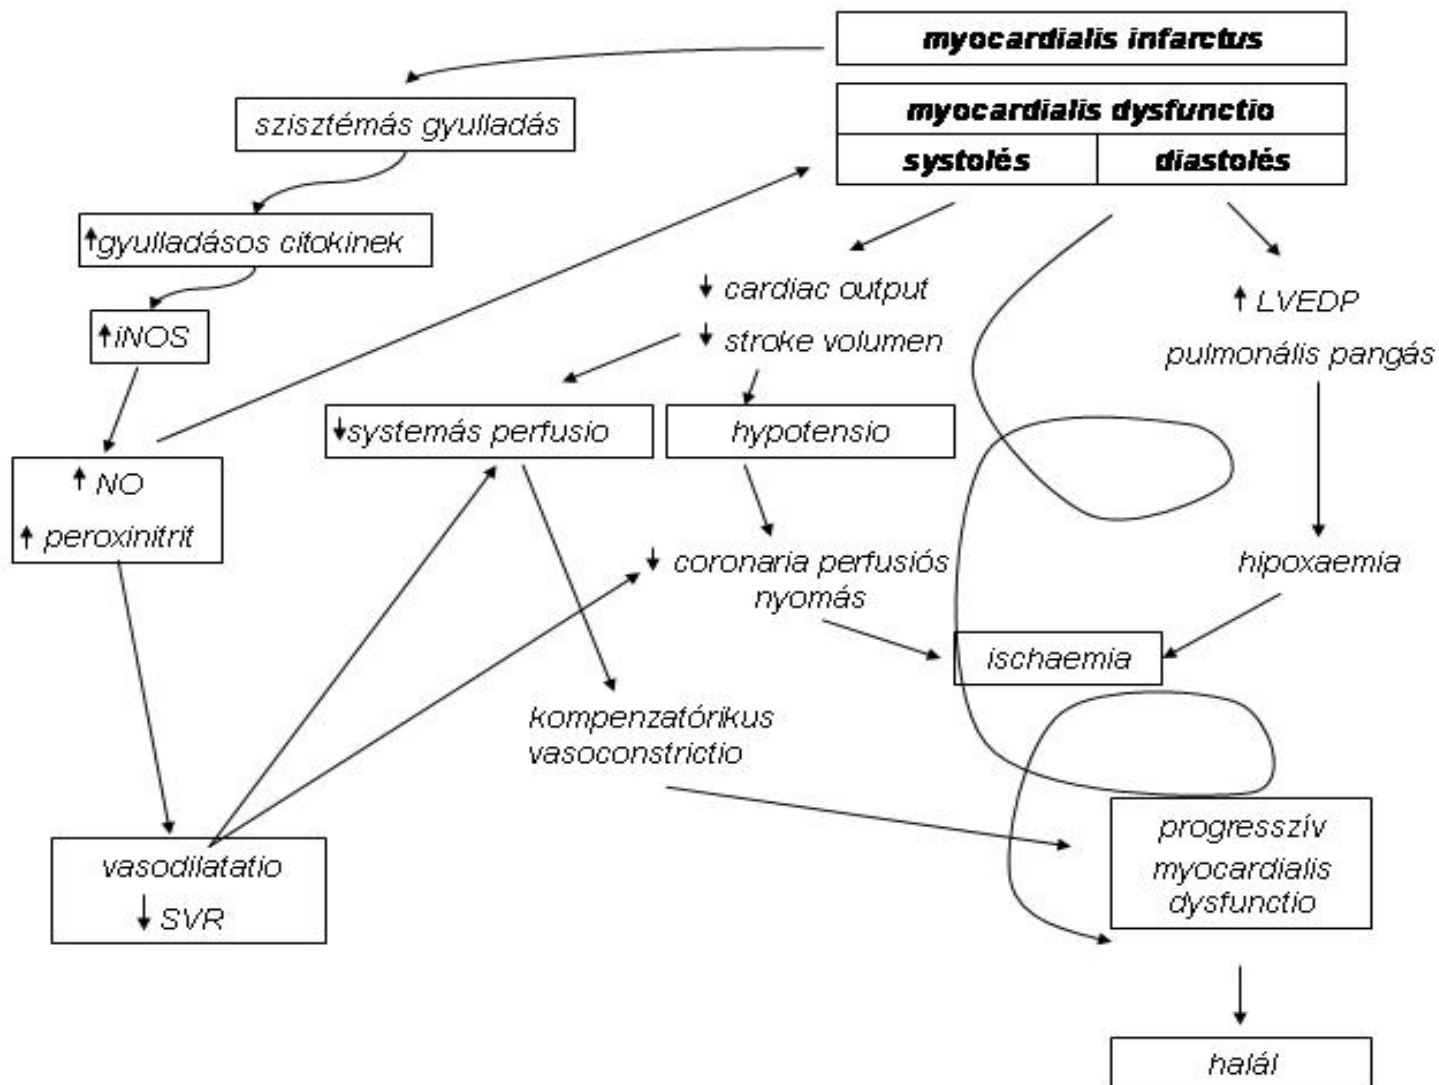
myocardialis infarctus

myocardialis dysfunctio

| systolés | diastolés |
|---|---|

szisztémás gyulladás

↑gyulladásos citokinek

↑iNOS

↑ NO
↑ peroxinitrit

↓ cardiac output
↓ stroke volumen

↑ LVEDP
pulmonális pangás

↓systemás perfusio

hypotensio

↓ coronaria perfusiós nyomás

hipoxaemia

ischaemia

kompenzatórikus vasoconstrictio

vasodilatatio
↓ SVR

progresszív myocardialis dysfunctio

halál